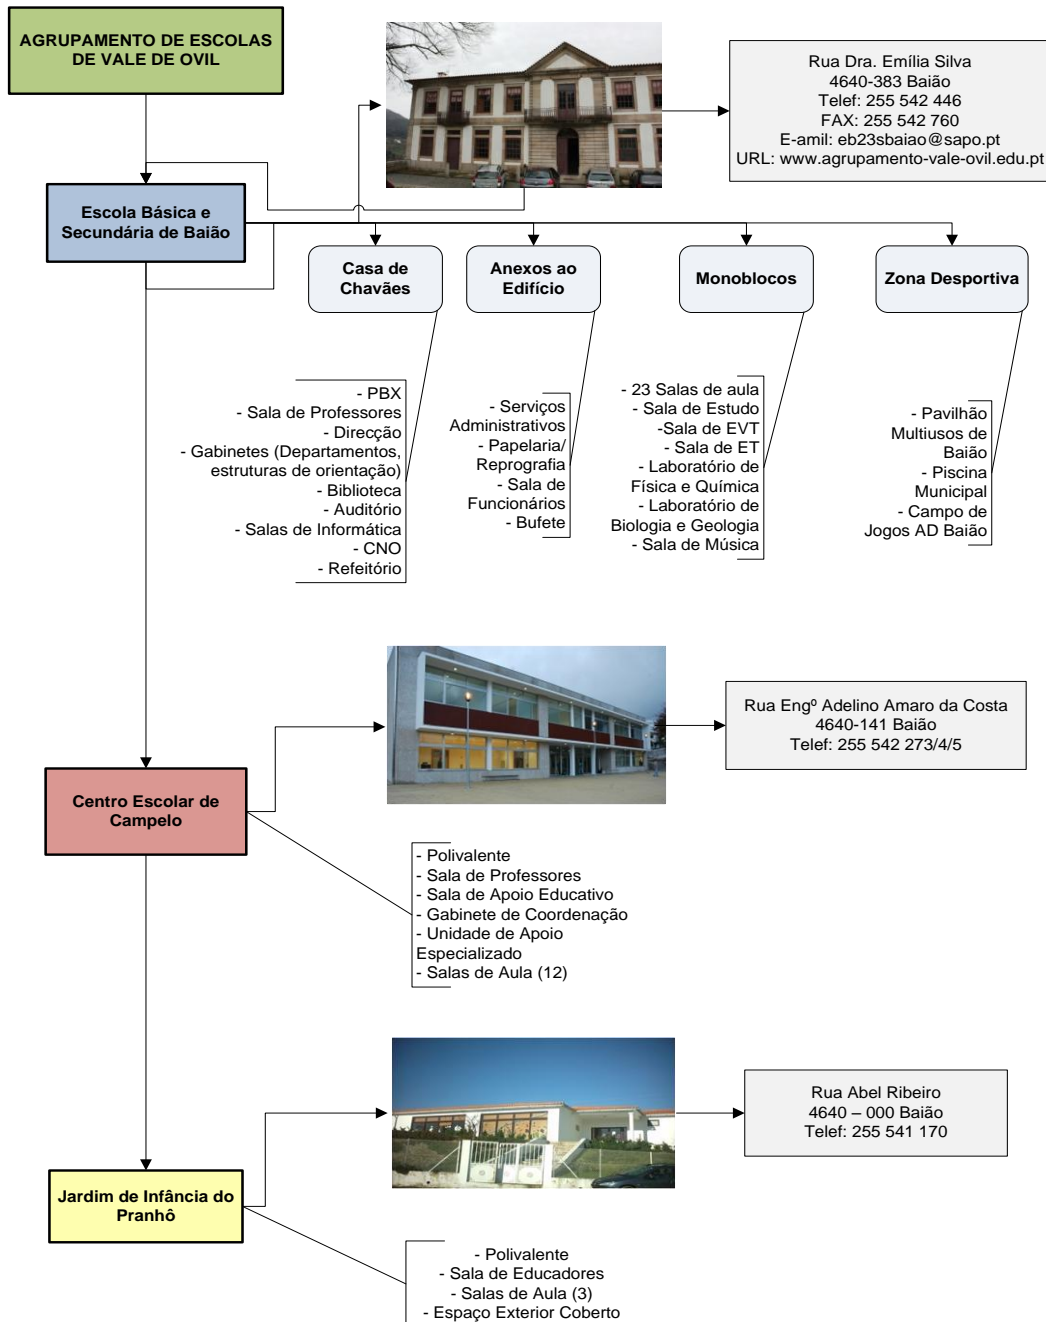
AGRUPAMENTO DE ESCOLAS DE VALE DE OVIL

Rua Dra. Emília Silva
4640-383 Baião
Telef: 255 542 446
FAX: 255 542 760
E-amil: eb23sbaiao@sapo.pt
URL: www.agrupamento-vale-ovil.edu.pt

Escola Básica e Secundária de Baião

Casa de Chavães

Anexos ao Edifício

Monoblocos

Zona Desportiva

- PBX
- Sala de Professores
- Direcção
- Gabinetes (Departamentos, estruturas de orientação)
- Biblioteca
- Auditório
- Salas de Informática
- CNO
- Refeitório

- Serviços Administrativos
- Papelaria/ Reprografia
- Sala de Funcionários
- Bufete

- 23 Salas de aula
- Sala de Estudo
-Sala de EVT
- Sala de ET
- Laboratório de Física e Química
- Laboratório de Biologia e Geologia
- Sala de Música

- Pavilhão Multiusos de Baião
- Piscina Municipal
- Campo de Jogos AD Baião

Rua Engº Adelino Amaro da Costa
4640-141 Baião
Telef: 255 542 273/4/5

Centro Escolar de Campelo

- Polivalente
- Sala de Professores
- Sala de Apoio Educativo
- Gabinete de Coordenação
- Unidade de Apoio Especializado
- Salas de Aula (12)

Rua Abel Ribeiro
4640 – 000 Baião
Telef: 255 541 170

Jardim de Infância do Pranhô

- Polivalente
- Sala de Educadores
- Salas de Aula (3)
- Espaço Exterior Coberto